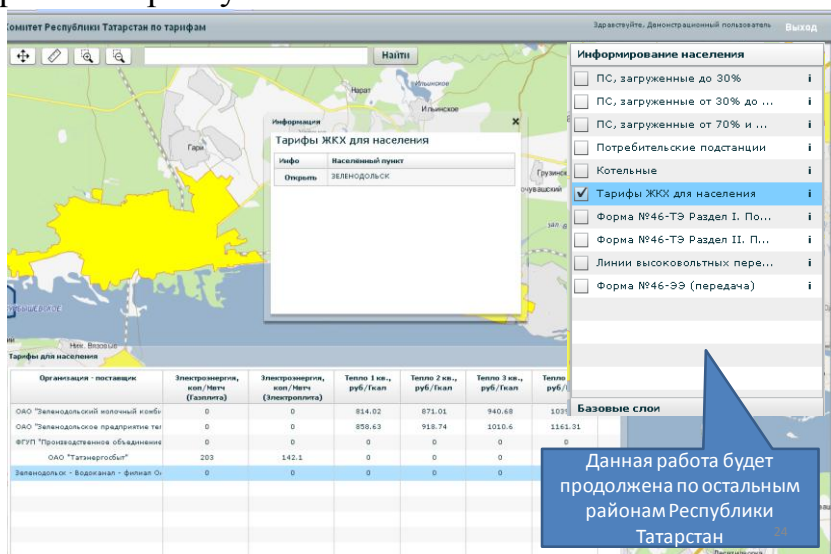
Комитет Республики Татарстан по тарифам

Здравствуйте, Демонстрационный пользователь Выход

Найти

Ильинское

Гари

Информация

Тарифы ЖКХ для населения

| Инфо | Населённый пункт |
|---|---|
| Открыть | ЗЕЛЕНОДОЛЬСК |

Информирование населения

ПС, загруженные до 30% i

ПС, загруженные от 30% до ... i

ПС, загруженные от 70% и ... i

Потребительские подстанции i

Котельные i

Тарифы ЖКХ для населения i

Форма №46-ТЭ Раздел I. По... i

Форма №46-ТЭ Раздел II. П... i

Линии высоковольтных пере... i

Форма №46-ЭЭ (передача) i

Базовые слои

Тарифы для населения

| Организация - поставщик | Электроэнергия, коп/Квтч (Газплита) | Электроэнергия, коп/Квтч (Электроплита) | Тепло 1 кв., руб/Гкал | Тепло 2 кв., руб/Гкал | Тепло 3 кв., руб/Гкал | Тепло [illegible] |
|---|---|---|---|---|---|---|
| ОАО "Зеленодольский молочный комби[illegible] | 0 | 0 | 814.02 | 871.01 | 940.68 | 103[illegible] |
| ОАО "Зеленодольское предприятие те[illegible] | 0 | 0 | 858.63 | 918.74 | 1010.6 | 1161.31 |
| ФГУП "Производственное объединение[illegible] | 0 | 0 | 0 | 0 | 0 | 0 |
| ОАО "Татэнергосбыт" | 203 | 142.1 | 0 | 0 | 0 | |
| Зеленодольск - Водоканал - филиал О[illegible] | 0 | 0 | 0 | 0 | 0 | |

Данная работа будет продолжена по остальным районам Республики Татарстан

24